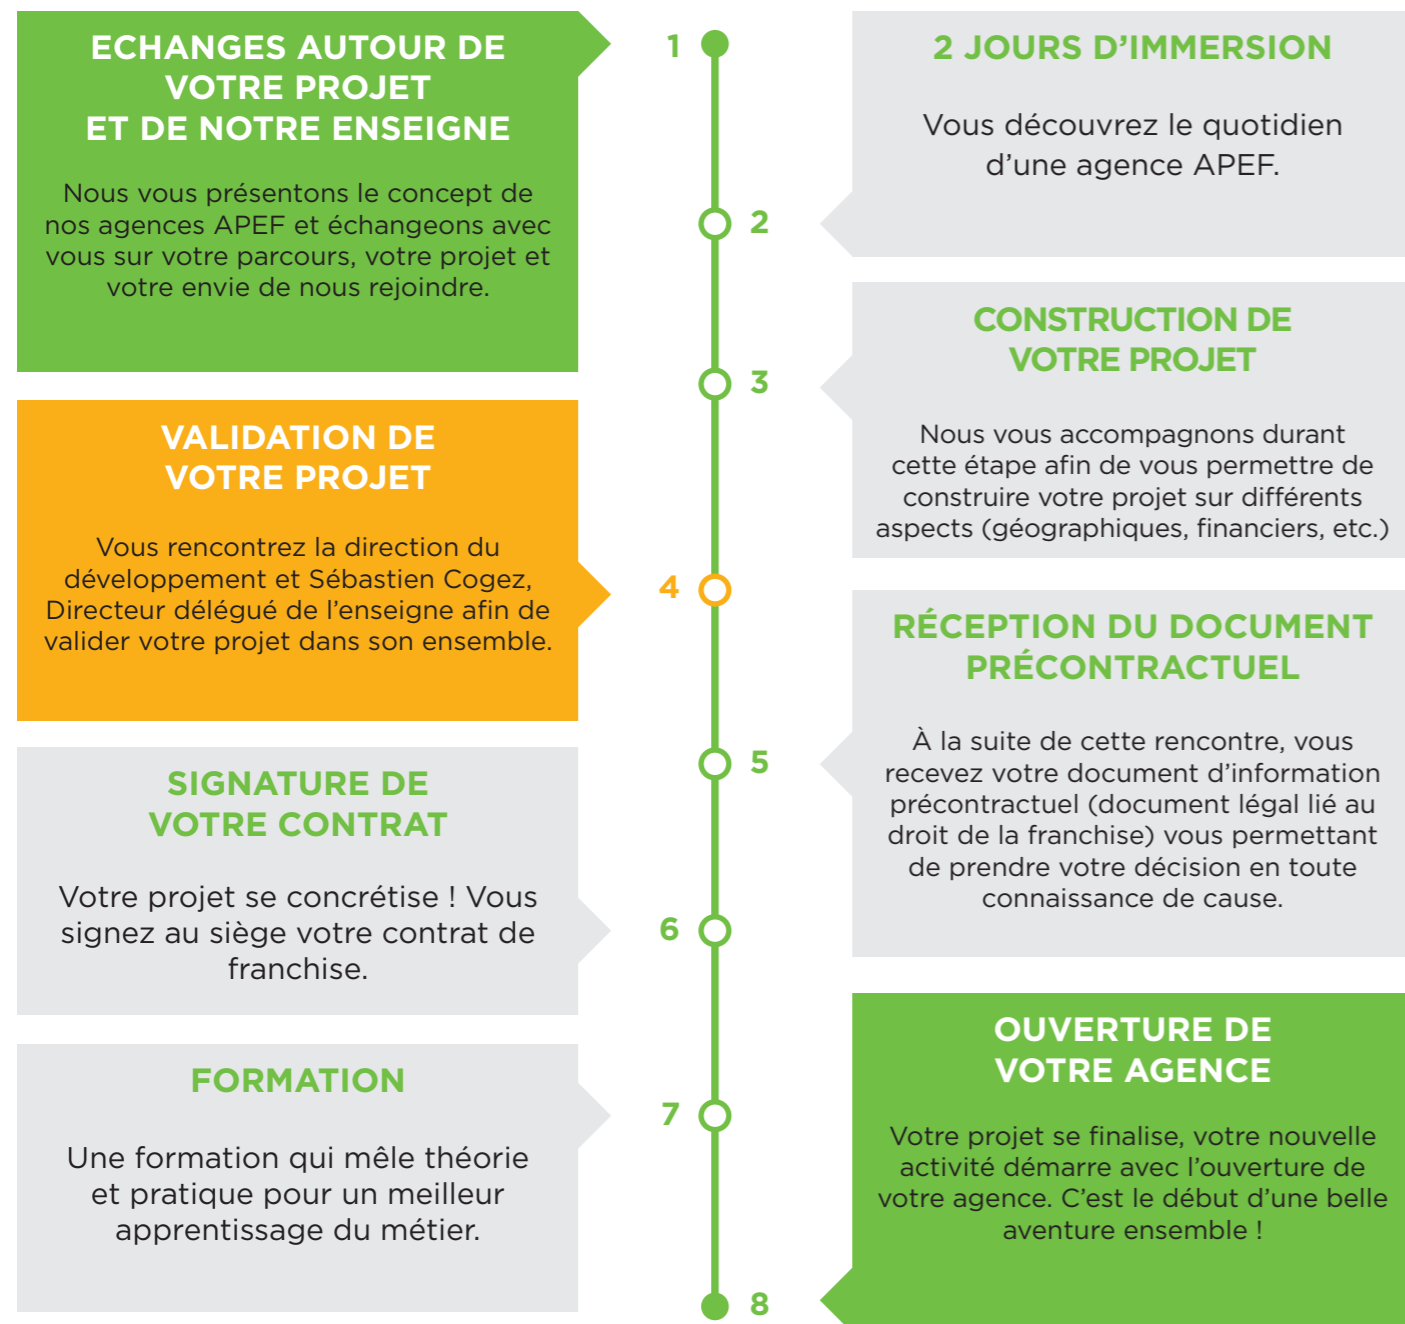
1

ECHANGES AUTOUR DE VOTRE PROJET ET DE NOTRE ENSEIGNE

Nous vous présentons le concept de nos agences APEF et échangeons avec vous sur votre parcours, votre projet et votre envie de nous rejoindre.

2

2 JOURS D’IMMERSION

Vous découvrez le quotidien d’une agence APEF.

3

CONSTRUCTION DE VOTRE PROJET

Nous vous accompagnons durant cette étape afin de vous permettre de construire votre projet sur différents aspects (géographiques, financiers, etc.)

4

VALIDATION DE VOTRE PROJET

Vous rencontrez la direction du développement et Sébastien Cogez, Directeur délégué de l’enseigne afin de valider votre projet dans son ensemble.

5

RÉCEPTION DU DOCUMENT PRÉCONTRACTUEL

À la suite de cette rencontre, vous recevez votre document d’information précontractuel (document légal lié au droit de la franchise) vous permettant de prendre votre décision en toute connaissance de cause.

6

SIGNATURE DE VOTRE CONTRAT

Votre projet se concrétise ! Vous signez au siège votre contrat de franchise.

7

FORMATION

Une formation qui mêle théorie et pratique pour un meilleur apprentissage du métier.

8

OUVERTURE DE VOTRE AGENCE

Votre projet se finalise, votre nouvelle activité démarre avec l’ouverture de votre agence. C’est le début d’une belle aventure ensemble !